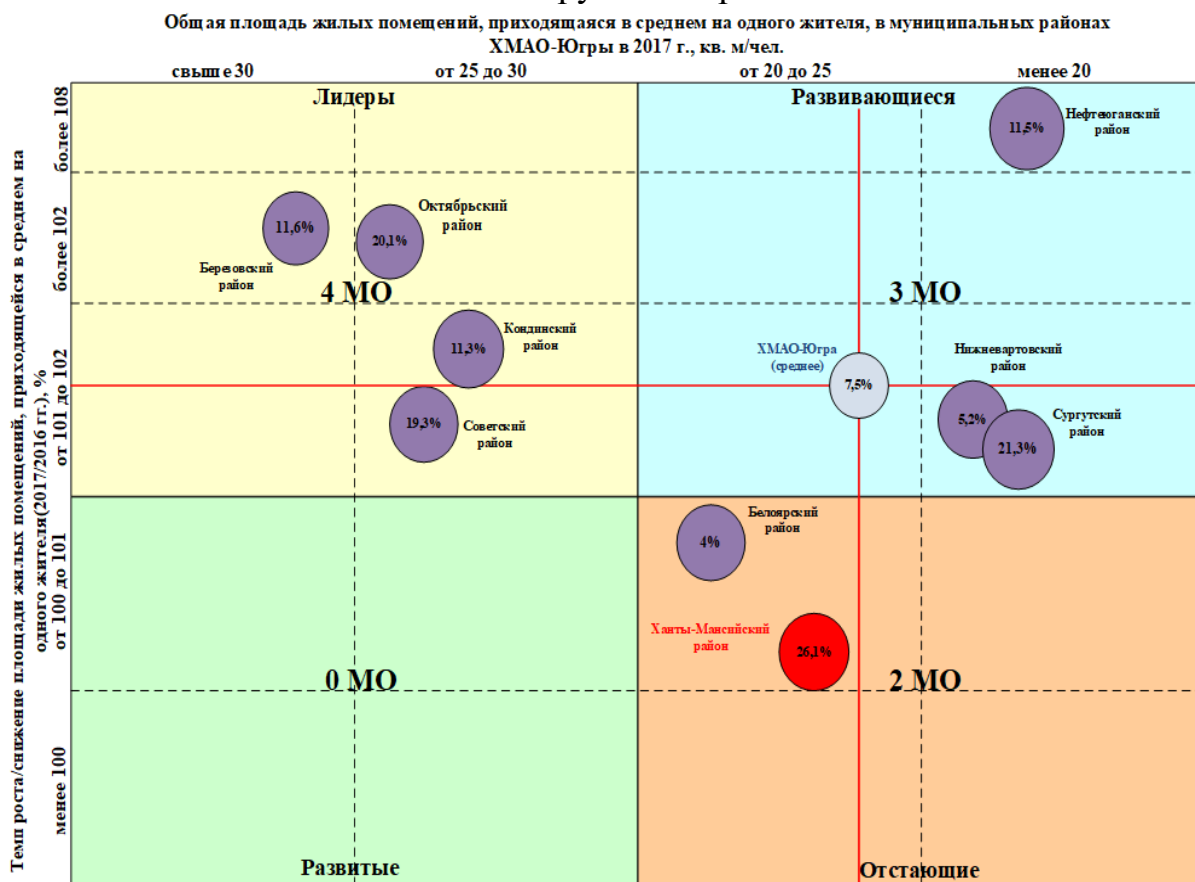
Общая площадь жилых помещений, приходящаяся в среднем на одного жителя, в муниципальных районах ХМАО-Югры в 2017 г., кв. м/чел.

свыше 30
от 25 до 30
от 20 до 25
менее 20

Темп роста/снижение площади жилых помещений, приходящейся в среднем на одного жителя(2017/2016 гг.), %

более 108
более 102
от 101 до 102
от 100 до 101
менее 100

Лидеры
Развивающиеся

11,6%
Березовский район
20,1%
Октябрьский район
4 МО
11,3%
Кондинский район
19,3%
Советский район

11,5%
Нефтеюганский район
3 МО
ХМАО-Югра (среднее)
7,5%
Нижневартовский район
5,2%
21,3%
Сургутский район

4%
Белоярский район
Ханты-Мансийский район
26,1%

0 МО
2 МО

Развитые
Отстающие